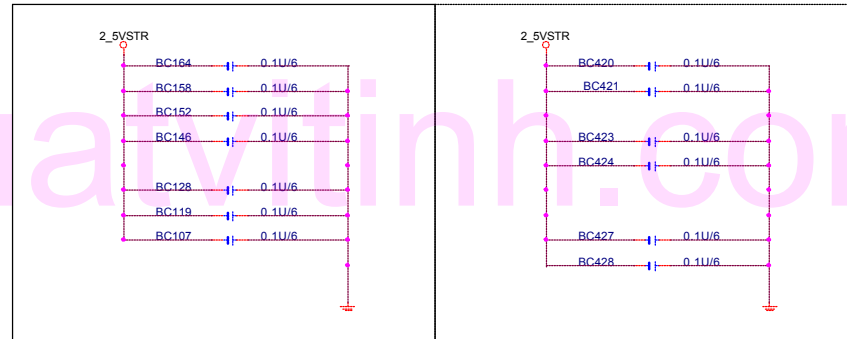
2_5VSTR

BC164 0.1U/6
BC158 0.1U/6
BC152 0.1U/6
BC146 0.1U/6
BC128 0.1U/6
BC119 0.1U/6
BC107 0.1U/6

2_5VSTR

BC420 0.1U/6
BC421 0.1U/6
BC423 0.1U/6
BC424 0.1U/6
BC427 0.1U/6
BC428 0.1U/6

atvitinh.co